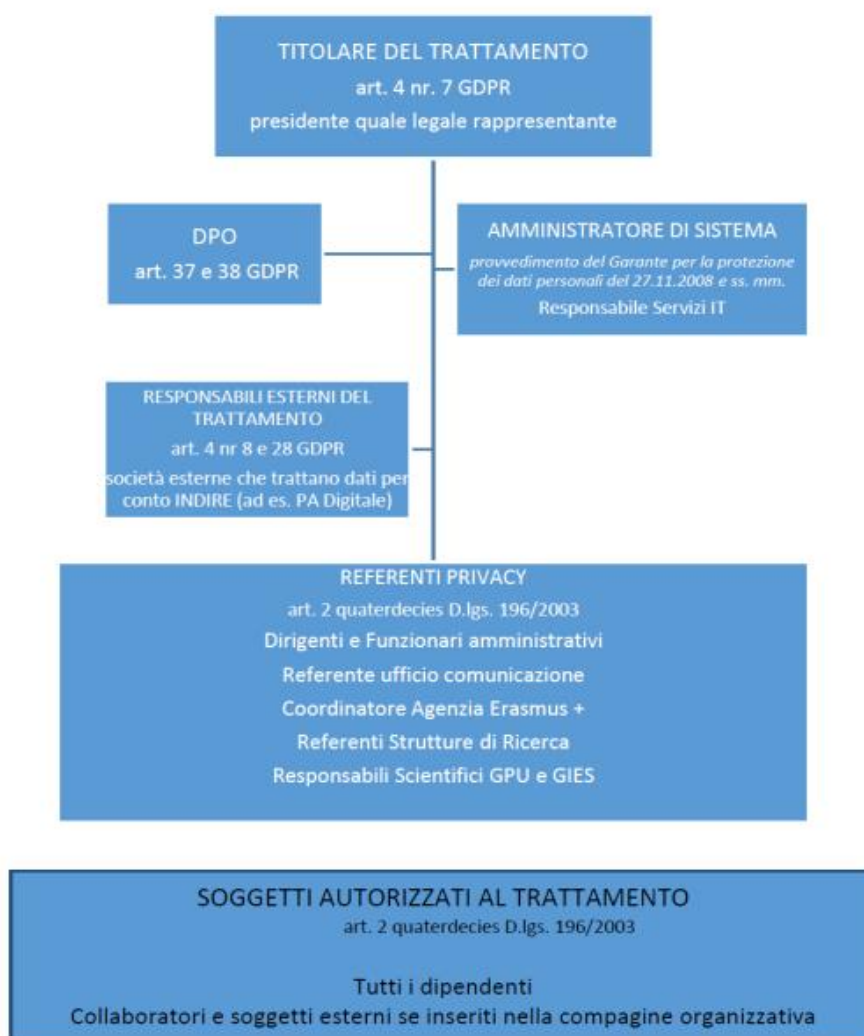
TITOLARE DEL TRATTAMENTO
art. 4 nr. 7 GDPR
presidente quale legale rappresentante

DPO
art. 37 e 38 GDPR

AMMINISTRATORE DI SISTEMA
provvedimento del Garante per la protezione dei dati personali del 27.11.2008 e ss. mm.
Responsabile Servizi IT

RESPONSABILI ESTERNI DEL TRATTAMENTO
art. 4 nr 8 e 28 GDPR
società esterne che trattano dati per conto INDIRE (ad es. PA Digitale)

REFERENTI PRIVACY
art. 2 quaterdecies D.lgs. 196/2003
Dirigenti e Funzionari amministrativi
Referente ufficio comunicazione
Coordinatore Agenzia Erasmus +
Referenti Strutture di Ricerca
Responsabili Scientifici GPU e GIES

SOGGETTI AUTORIZZATI AL TRATTAMENTO
art. 2 quaterdecies D.lgs. 196/2003

Tutti i dipendenti
Collaboratori e soggetti esterni se inseriti nella compagine organizzativa